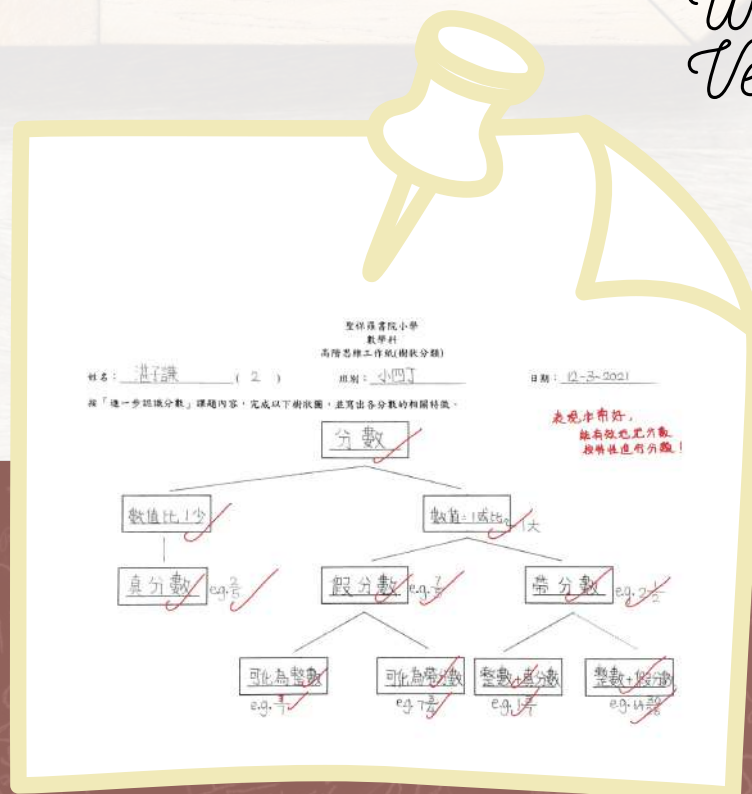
W
Ve

聖保羅書院小學
數學科
高階思維工作紙(樹狀分類)

姓名：湛子謙 ( 2 ) 班別：小四T 日期：12-3-2021

按「進一步認識分數」課題內容，完成以下樹狀圖，並寫出各分數的相關特徵。

表現非常好，
能夠歸納出分數，
按特性進行分類！

分數

數值比1少

數值=1或比1大

真分數 e.g. $\frac{2}{5}$

假分數 e.g. $\frac{7}{3}$

帶分數 e.g. $2\frac{1}{2}$

可化為整數 e.g. $\frac{4}{4}$

可化為帶分數 e.g. $\frac{7}{3}$

整數+真分數 e.g. $1\frac{2}{5}$

整數+假分數 e.g. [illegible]